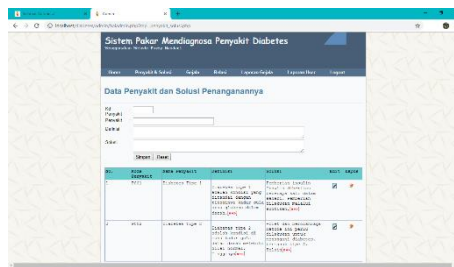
Sistem Pakar Mendiagnosa Penyakit Diabetes

Home | Penyakit & Solusi | Gejala | Relasi | Laporan Gejala | Laporan User | Logout

Data Penyakit dan Solusi Penanganannya

Kd Penyakit

Penyakit

Definisi

Solusi

Simpan | Batal

| No. | Kode Penyakit | Nama Penyakit | Definisi | Solusi | Edit | Hapus |
|---|---|---|---|---|---|---|
| 1 | P001 | Diabetes Tipe 1 | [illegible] | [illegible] | | |
| 2 | P002 | Diabetes Tipe 2 | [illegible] | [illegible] | | |